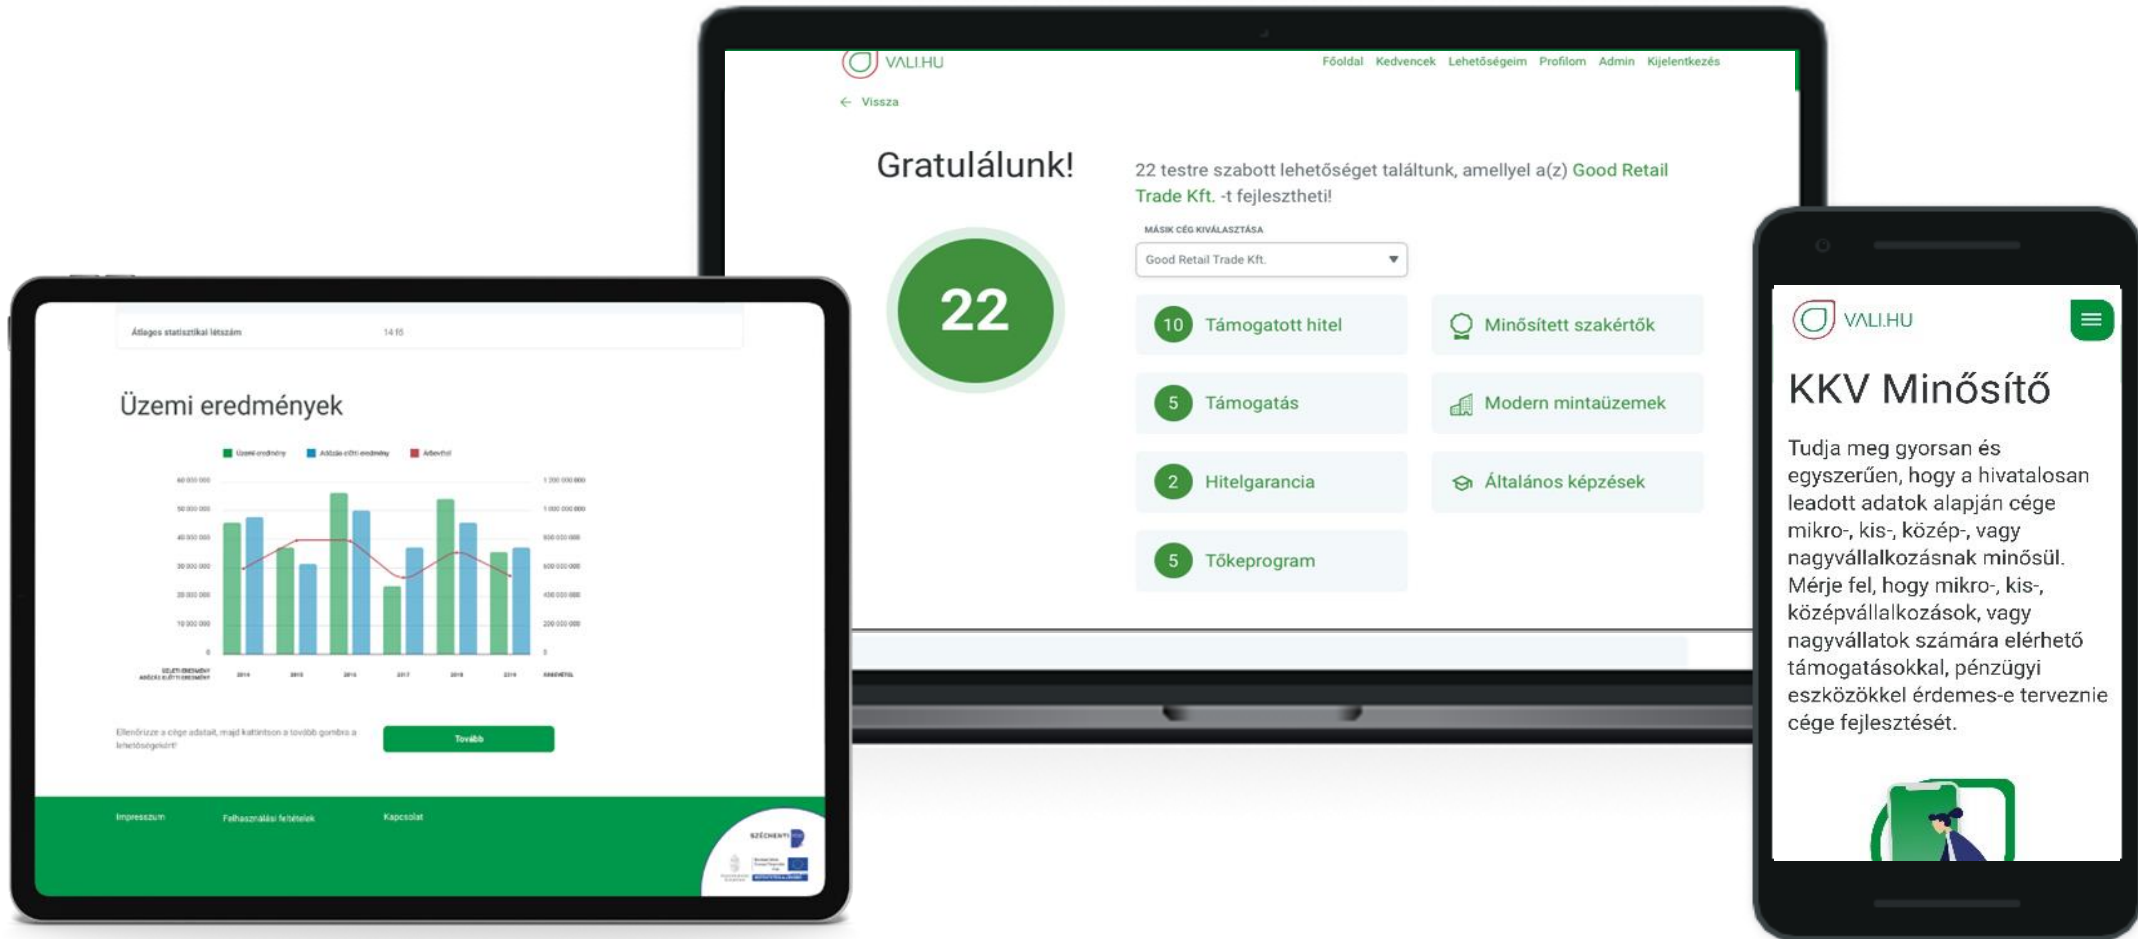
VALI.HU

Főoldal Kedvencek Lehetőségeim Profilom Admin Kijelentkezés

← Vissza

Gratulálunk!

22

22 testre szabott lehetőséget találtunk, amellyel a(z) Good Retail Trade Kft. -t fejlesztheti!

MÁSIK CÉG KIVÁLASZTÁSA

Good Retail Trade Kft.

10 Támogatott hitel

Minősített szakértők

5 Támogatás

Modern mintaüzemek

2 Hitelgarancia

Általános képzések

5 Tőkeprogram

Átlagos statisztikai létszám 14 fő

Üzemi eredmények

Üzemi eredmény Adózás előtti eredmény Árbevétel

Ellenőrizze a cége adatait, majd kattintson a tovább gombra a lehetőségekért!

Tovább

Impresszum Felhasználási feltételek Kapcsolat

SZÉCHENYI

VALI.HU

KKV Minősítő

Tudja meg gyorsan és egyszerűen, hogy a hivatalosan leadott adatok alapján cége mikro-, kis-, közép-, vagy nagyvállalkozásnak minősül. Mérje fel, hogy mikro-, kis-, középvállalkozások, vagy nagyvállatok számára elérhető támogatásokkal, pénzügyi eszközökkel érdemes-e terveznie cége fejlesztését.